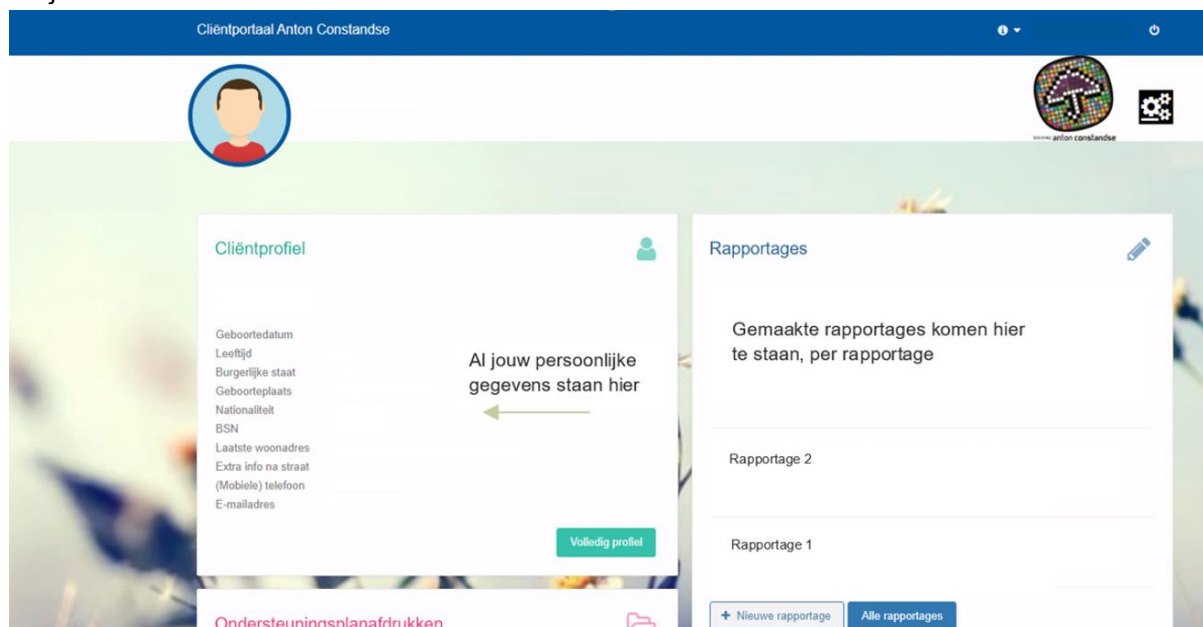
Cliëntportaal Anton Constandse

anton constandse

Cliëntprofiel

Geboortedatum
Leeftijd
Burgerlijke staat
Geboorteplaats
Nationaliteit
BSN
Laatste woonadres
Extra info na straat
(Mobiele) telefoon
E-mailadres

Al jouw persoonlijke gegevens staan hier

Volledig profiel

Rapportages

Gemaakte rapportages komen hier te staan, per rapportage

Rapportage 2

Rapportage 1

+ Nieuwe rapportage

Alle rapportages

Ondersteuningsplanafdrukken